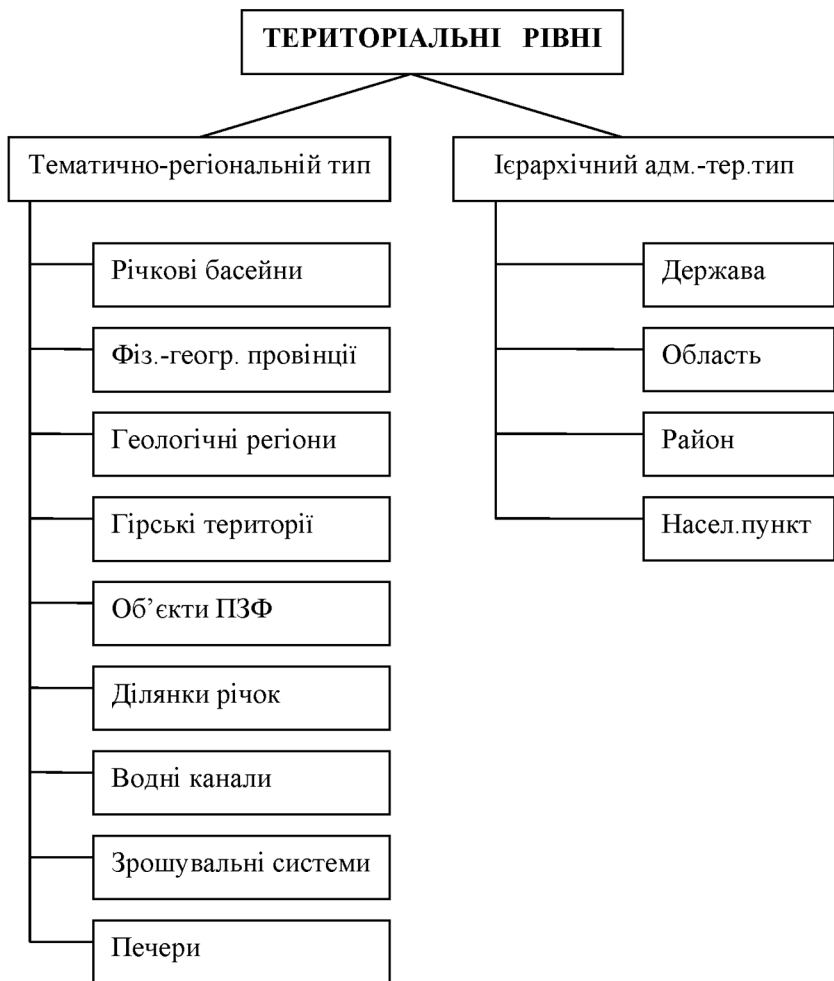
ТЕРИТОРІАЛЬНІ РІВНІ

Тематично-регіональній тип

Річкові басейни

Фіз.-геогр. провінції

Геологічні регіони

Гірські території

Об'єкти ПЗФ

Ділянки річок

Водні канали

Зрошувальні системи

Печери

Ієрархічний адм.-тер.тип

Держава

Область

Район

Насел.пункт